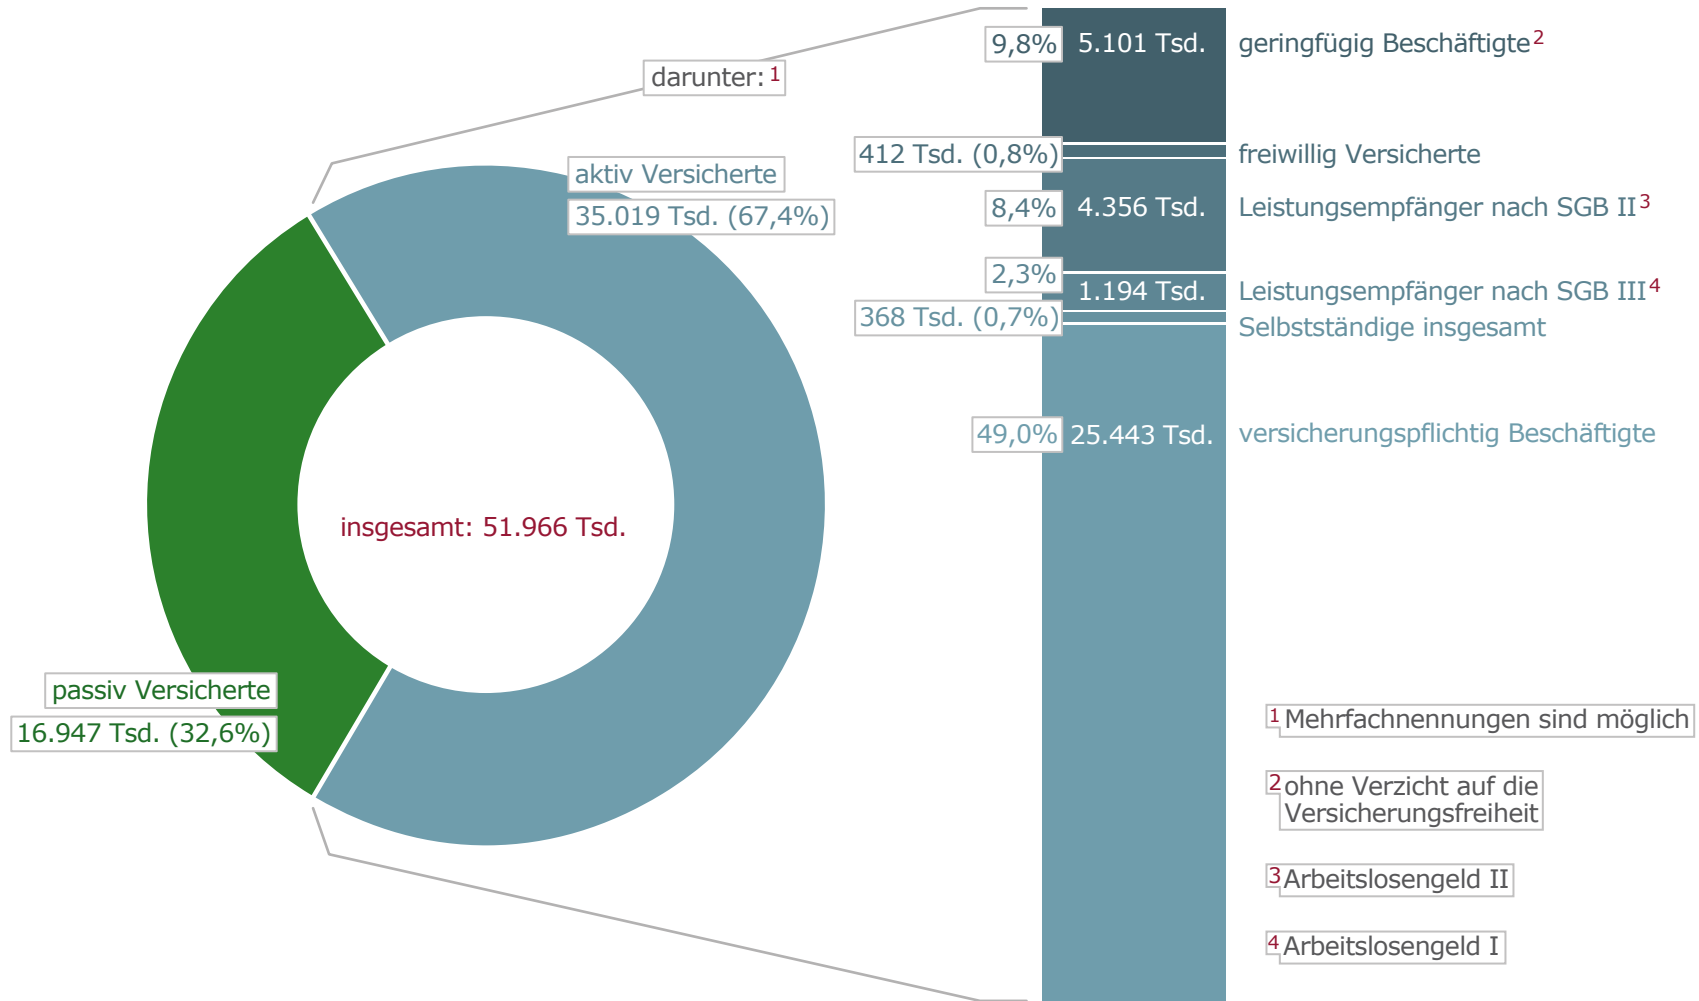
darunter:$^1$

9,8% 5.101 Tsd. geringfügig Beschäftigte$^2$

412 Tsd. (0,8%) freiwillig Versicherte

8,4% 4.356 Tsd. Leistungsempfänger nach SGB II$^3$

2,3% 1.194 Tsd. Leistungsempfänger nach SGB III$^4$

368 Tsd. (0,7%) Selbstständige insgesamt

49,0% 25.443 Tsd. versicherungspflichtig Beschäftigte

aktiv Versicherte
35.019 Tsd. (67,4%)

insgesamt: 51.966 Tsd.

passiv Versicherte
16.947 Tsd. (32,6%)

$^1$ Mehrfachnennungen sind möglich

$^2$ ohne Verzicht auf die Versicherungsfreiheit

$^3$ Arbeitslosengeld II

$^4$ Arbeitslosengeld I